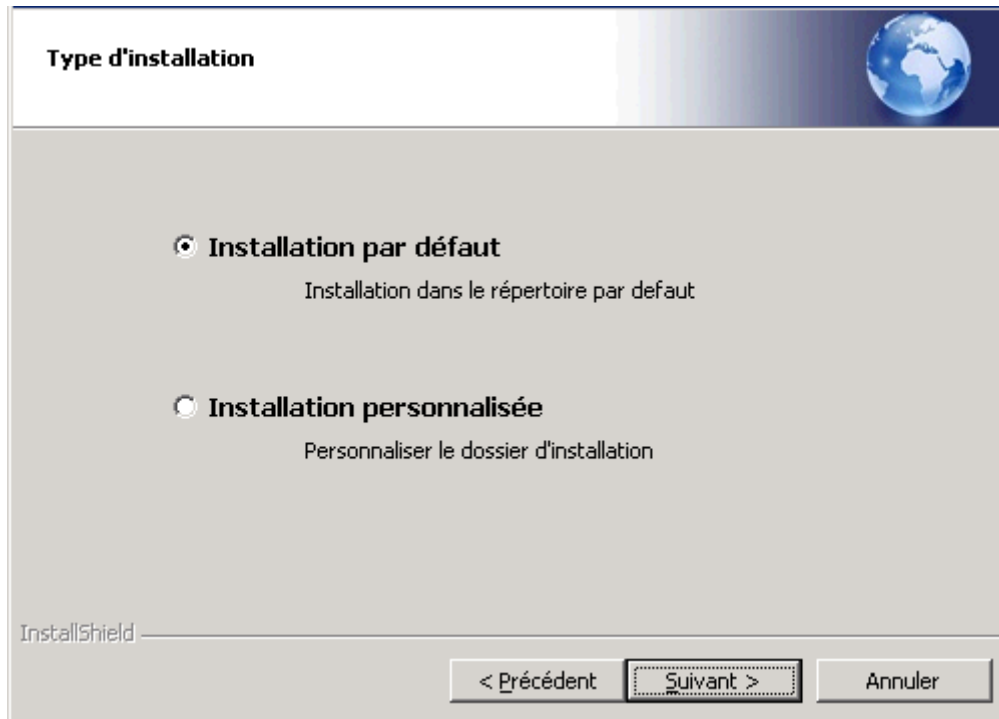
Type d'installation

Installation par défaut

Installation dans le répertoire par defaut

Installation personnalisée

Personnaliser le dossier d'installation

InstallShield

< Précédent

Suivant >

Annuler